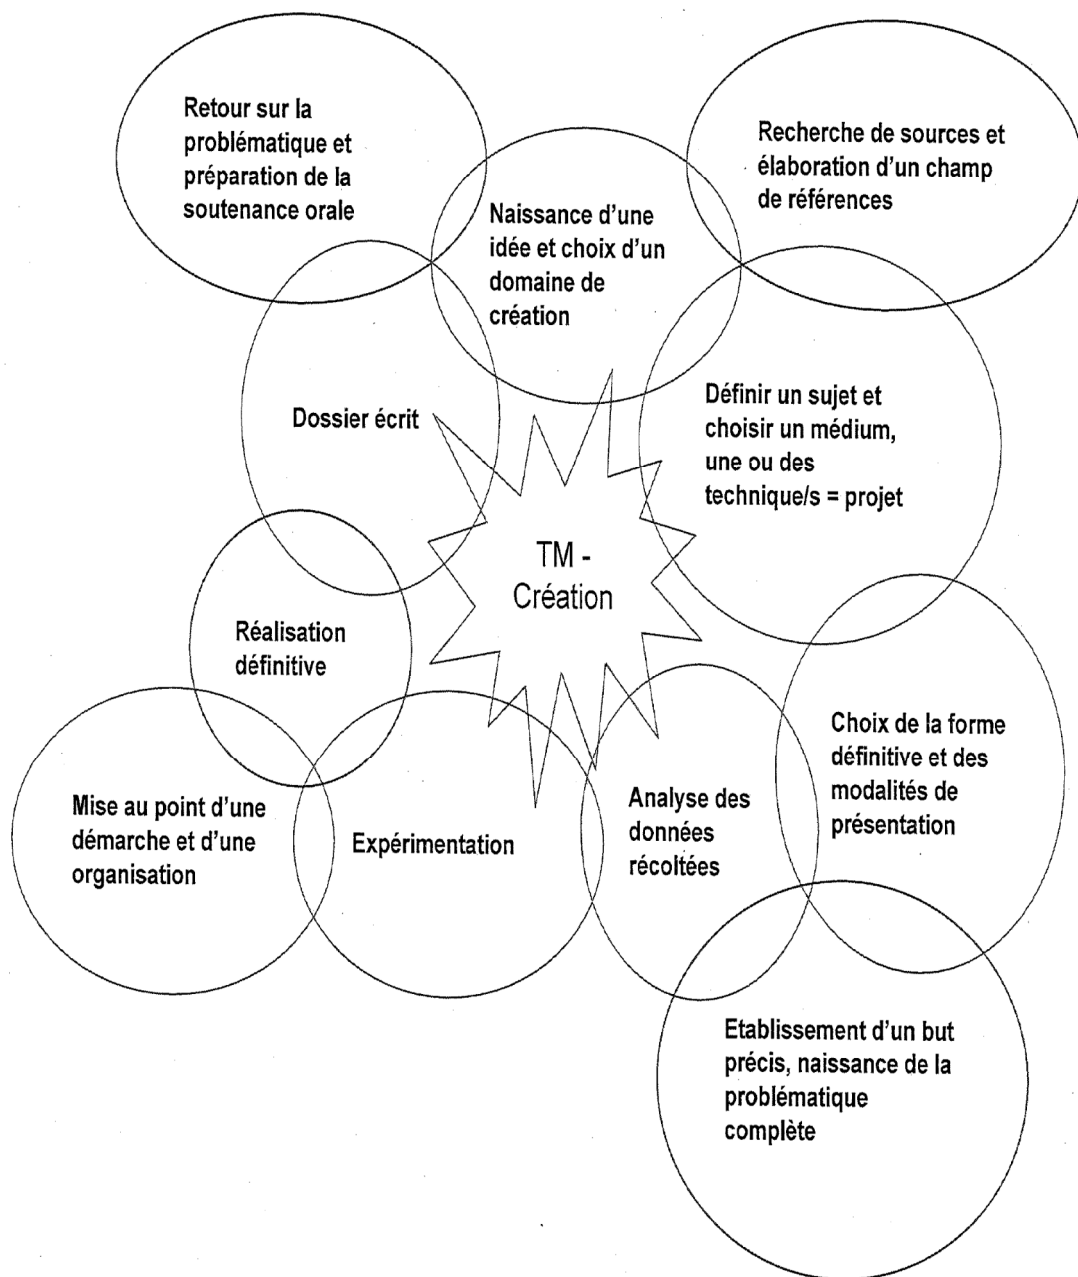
Retour sur la problématique et préparation de la soutenance orale

Naissance d'une idée et choix d'un domaine de création

Recherche de sources et élaboration d'un champ de références

Dossier écrit

Définir un sujet et choisir un médium, une ou des technique/s = projet

TM - Création

Réalisation définitive

Choix de la forme définitive et des modalités de présentation

Mise au point d'une démarche et d'une organisation

Expérimentation

Analyse des données récoltées

Etablissement d'un but précis, naissance de la problématique complète